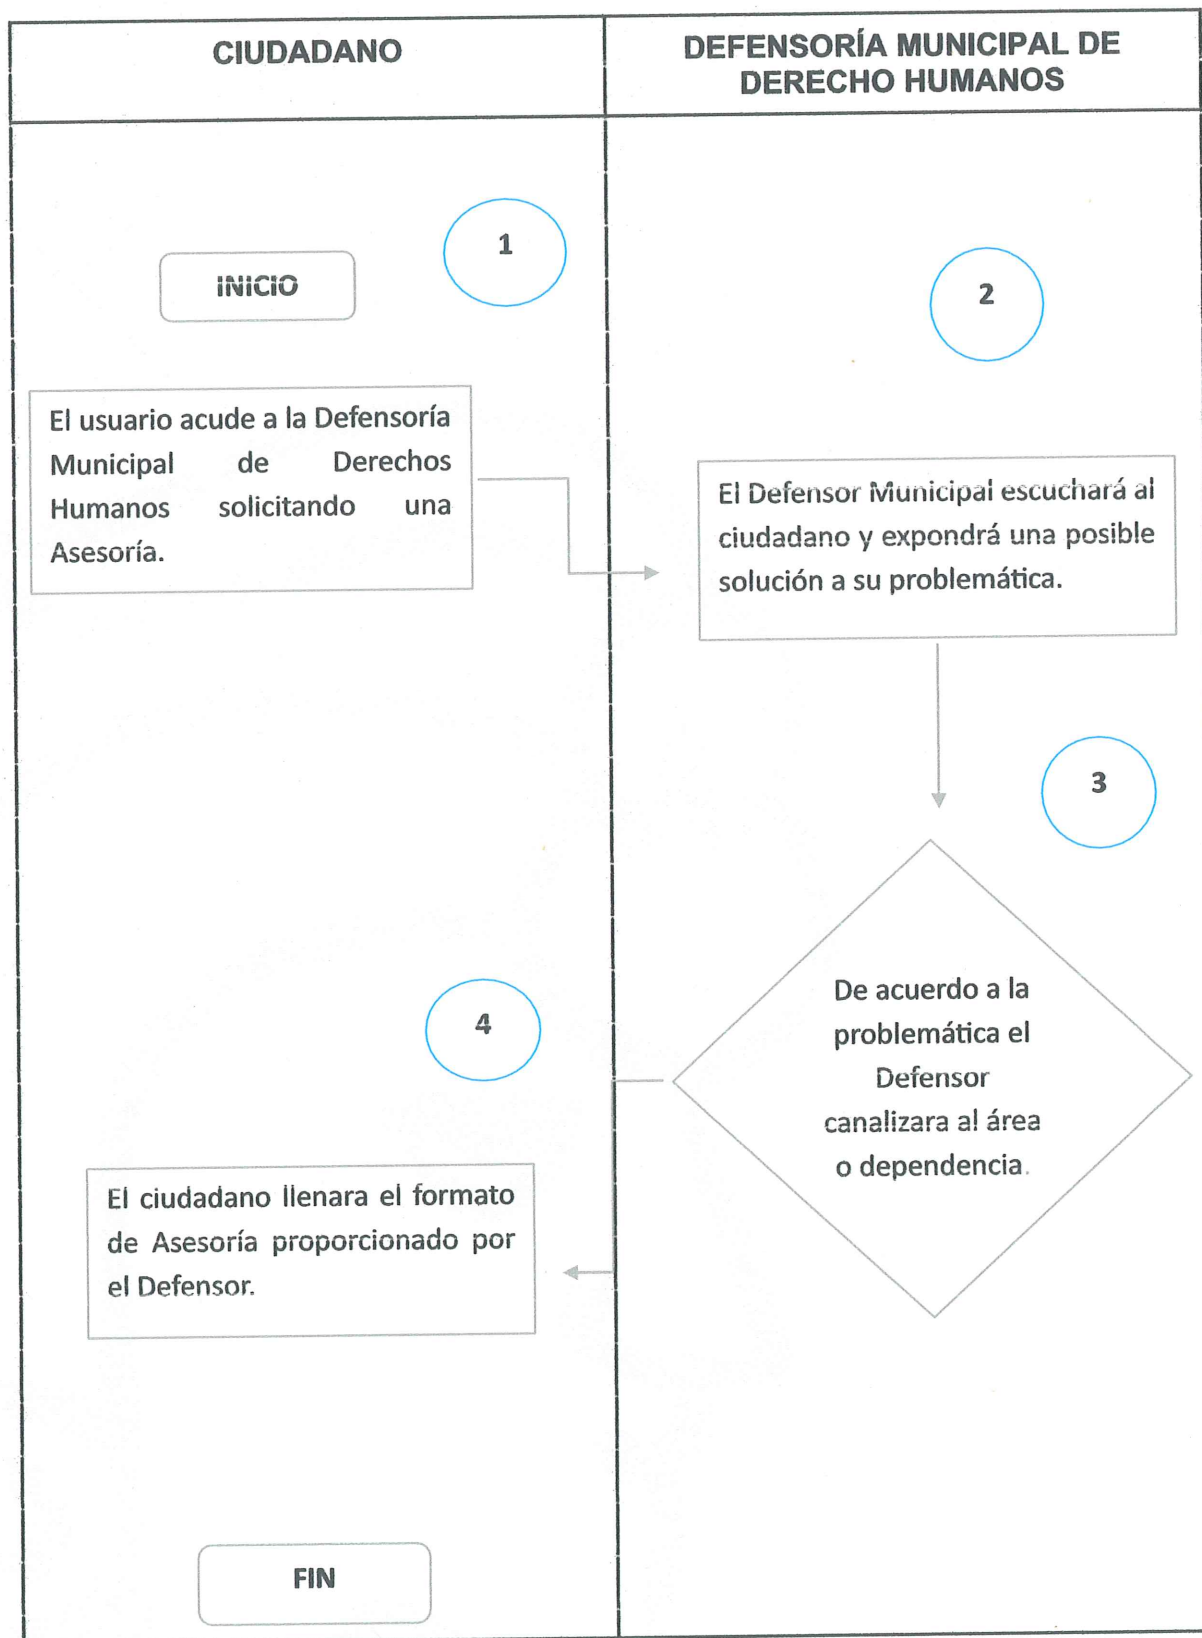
CIUDADANO

DEFENSORÍA MUNICIPAL DE DERECHO HUMANOS

1

INICIO

2

El usuario acude a la Defensoría Municipal de Derechos Humanos solicitando una Asesoría.

El Defensor Municipal escuchará al ciudadano y expondrá una posible solución a su problemática.

3

De acuerdo a la problemática el Defensor canalizara al área o dependencia.

4

El ciudadano llenara el formato de Asesoría proporcionado por el Defensor.

FIN